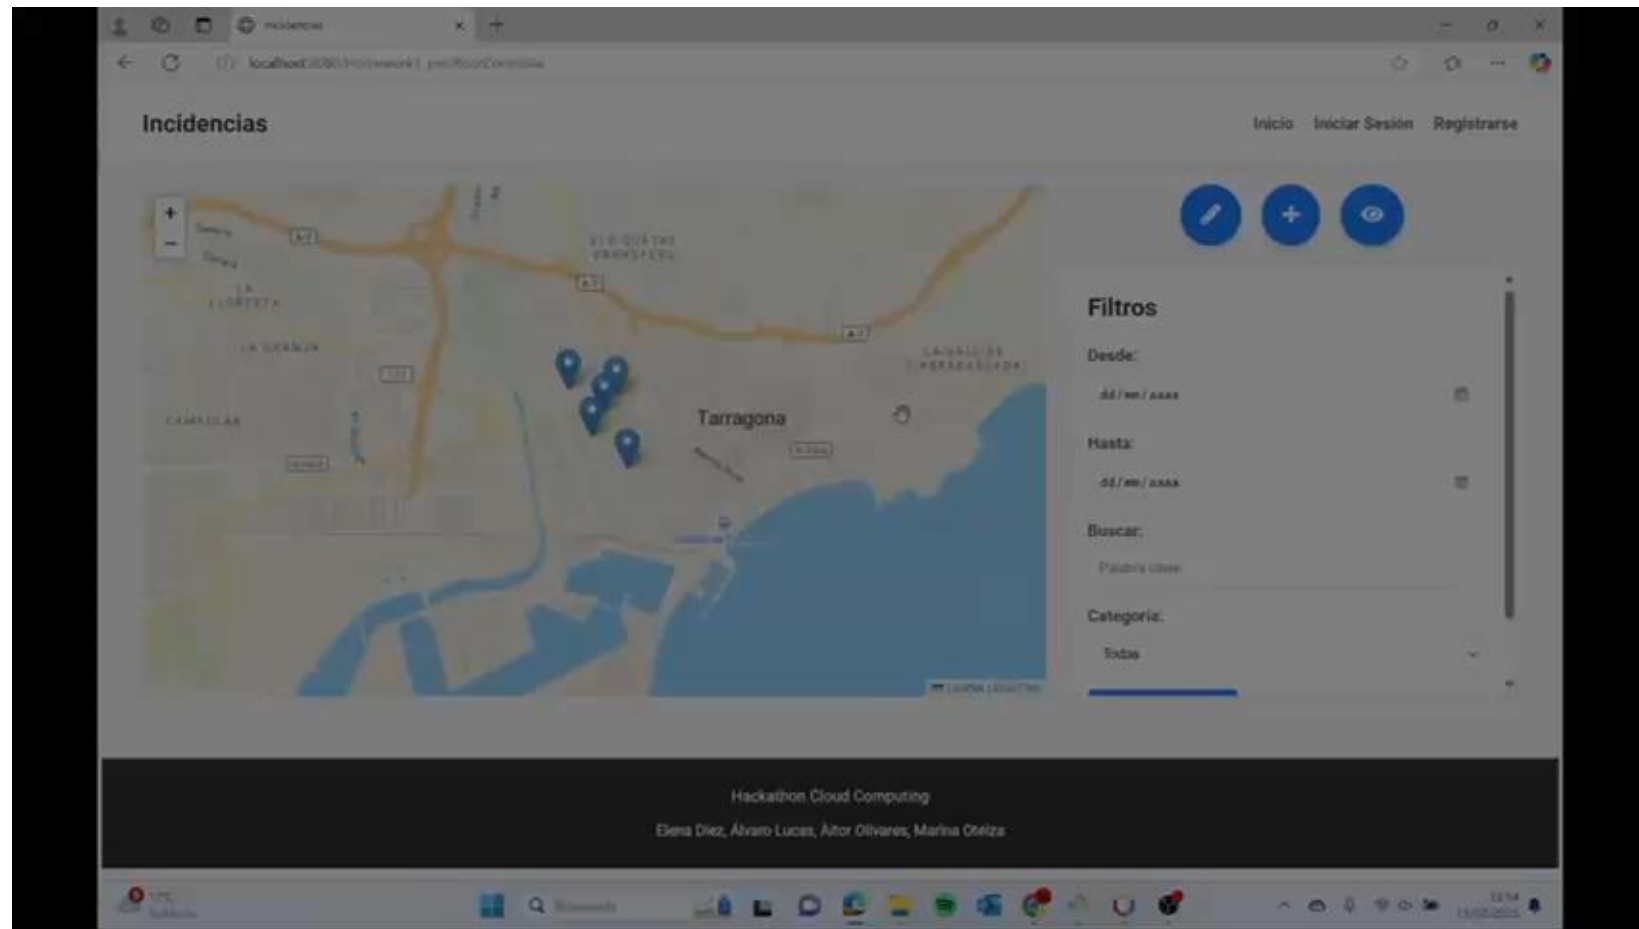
Incidencias

localhost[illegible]

Incidencias

Inicio Iniciar Sesión Registrarse

+
−

A-7
LA FLORESTA
LA GRANJA
CAMPCLAR
Tarragona

Filtros

Desde:

dd / mm / aaaa

Hasta:

dd / mm / aaaa

Buscar:

Palabra clave

Categoría:

Todas

Hackathon Cloud Computing

Elena Díez, Álvaro Lucas, Aitor Olivares, Marina Oteiza